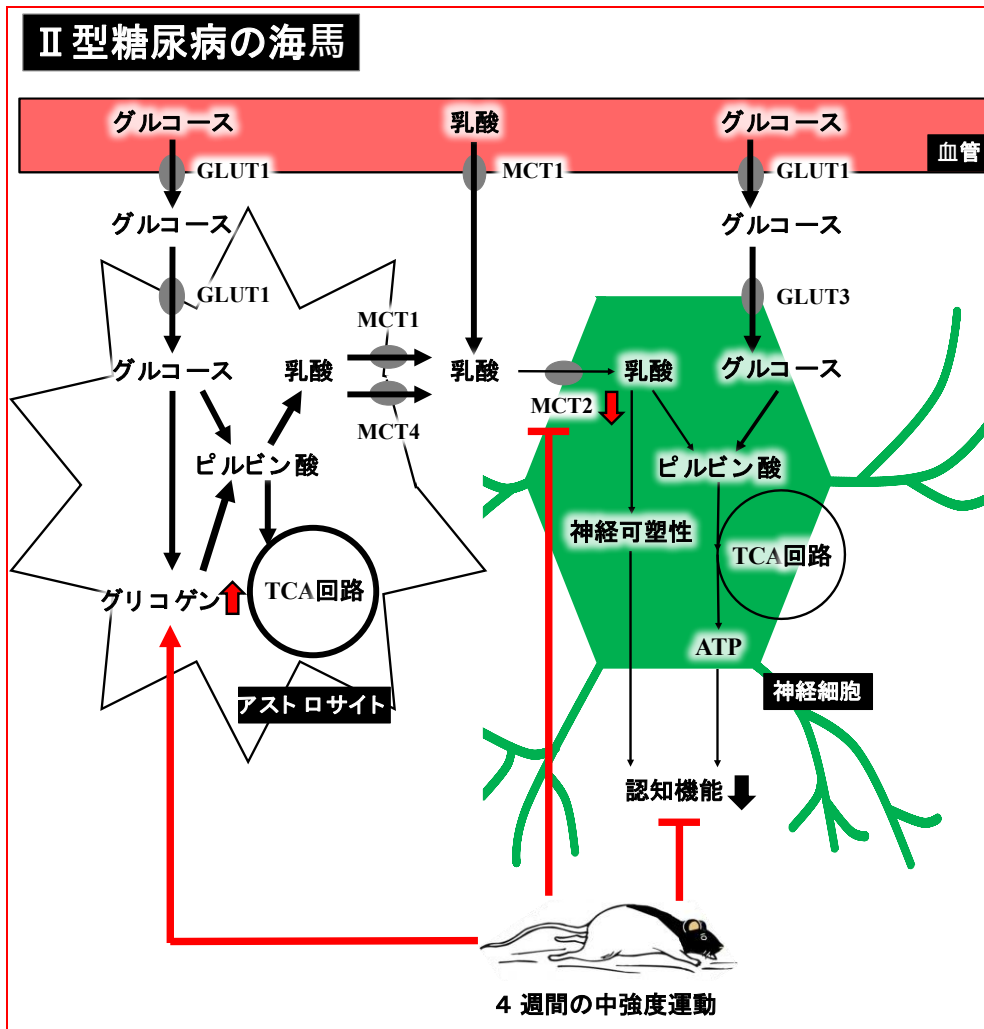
Ⅱ型糖尿病の海馬

グルコース
乳酸
グルコース
血管
GLUT1
MCT1
GLUT1
グルコース
グルコース
GLUT1
GLUT3
MCT1
グルコース
乳酸
乳酸
乳酸
グルコース
MCT4
MCT2
ピルビン酸
ピルビン酸
神経可塑性
TCA回路
グリコゲン
TCA回路
ATP
アストロサイト
神経細胞
認知機能

4 週間の中強度運動